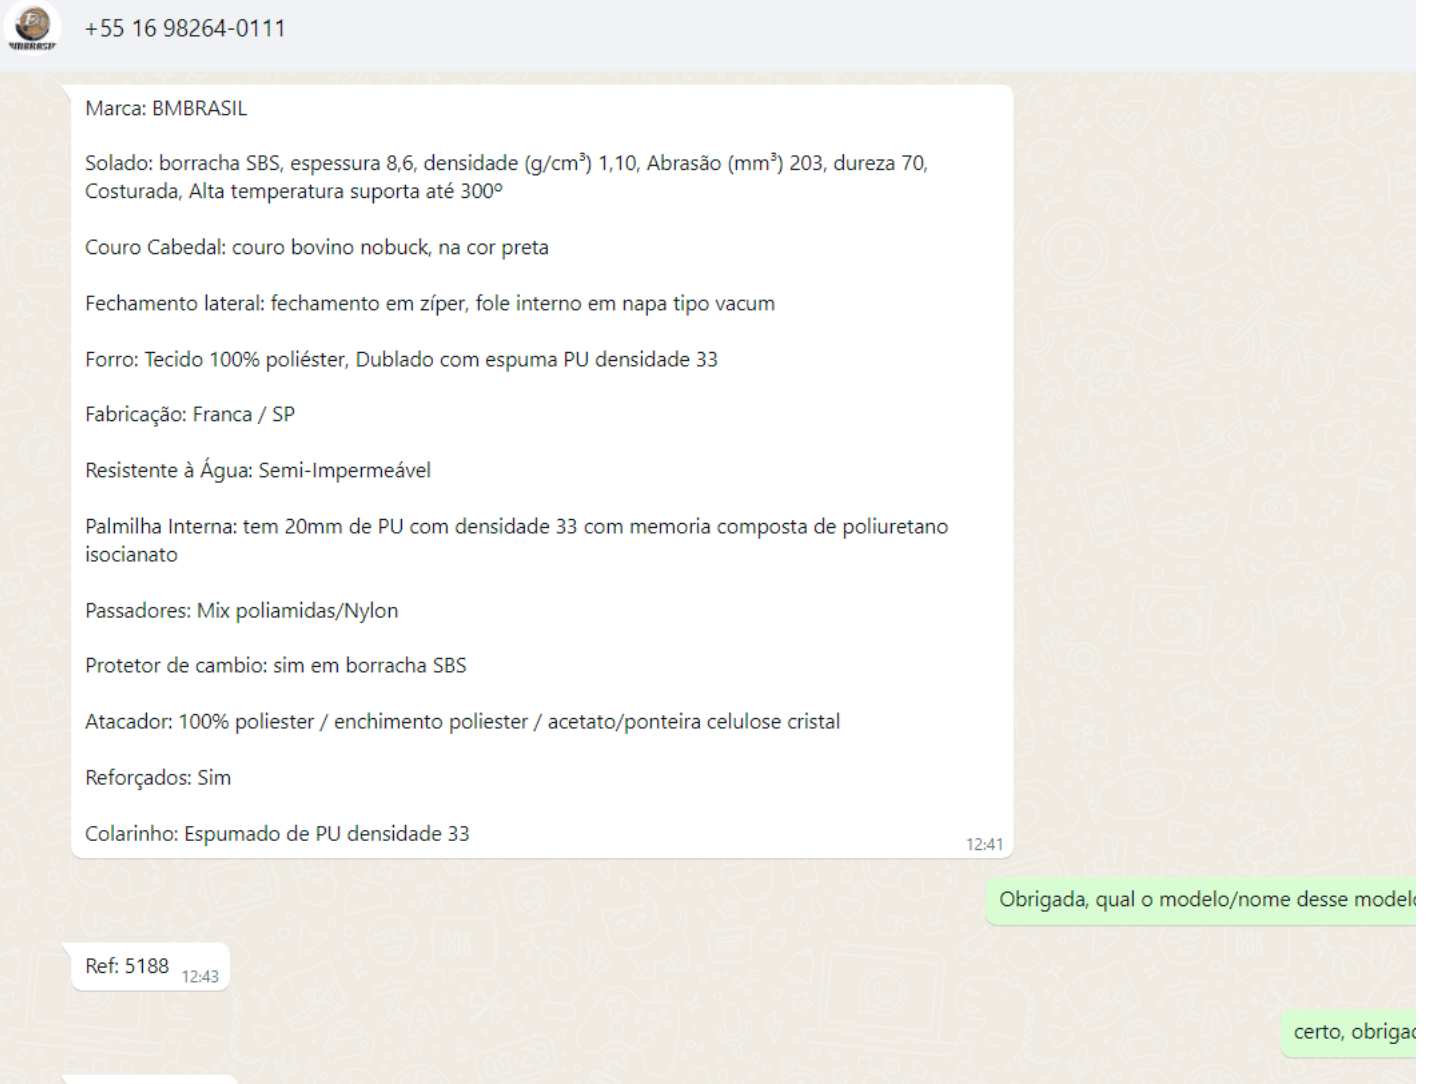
BMBRASIL

+55 16 98264-0111

Marca: BMBRASIL

Solado: borracha SBS, espessura 8,6, densidade (g/cm³) 1,10, Abrasão (mm³) 203, dureza 70, Costurada, Alta temperatura suporta até 300º

Couro Cabedal: couro bovino nobuck, na cor preta

Fechamento lateral: fechamento em zíper, fole interno em napa tipo vacum

Forro: Tecido 100% poliéster, Dublado com espuma PU densidade 33

Fabricação: Franca / SP

Resistente à Água: Semi-Impermeável

Palmilha Interna: tem 20mm de PU com densidade 33 com memoria composta de poliuretano isocianato

Passadores: Mix poliamidas/Nylon

Protetor de cambio: sim em borracha SBS

Atacador: 100% poliester / enchimento poliester / acetato/ponteira celulose cristal

Reforçados: Sim

Colarinho: Espumado de PU densidade 33

12:41

Obrigada, qual o modelo/nome desse model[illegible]

Ref: 5188 12:43

certo, obriga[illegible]